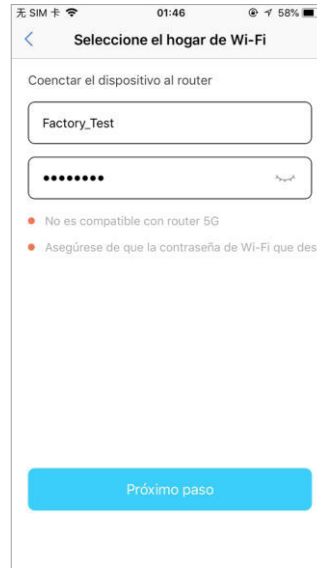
无 SIM 卡
01:46
58%

<
Seleccione el hogar de Wi-Fi

Coenctar el dispositivo al router

Factory_Test

••••••••

No es compatible con router 5G

Asegúrese de que la contraseña de Wi-Fi que des

Próximo paso